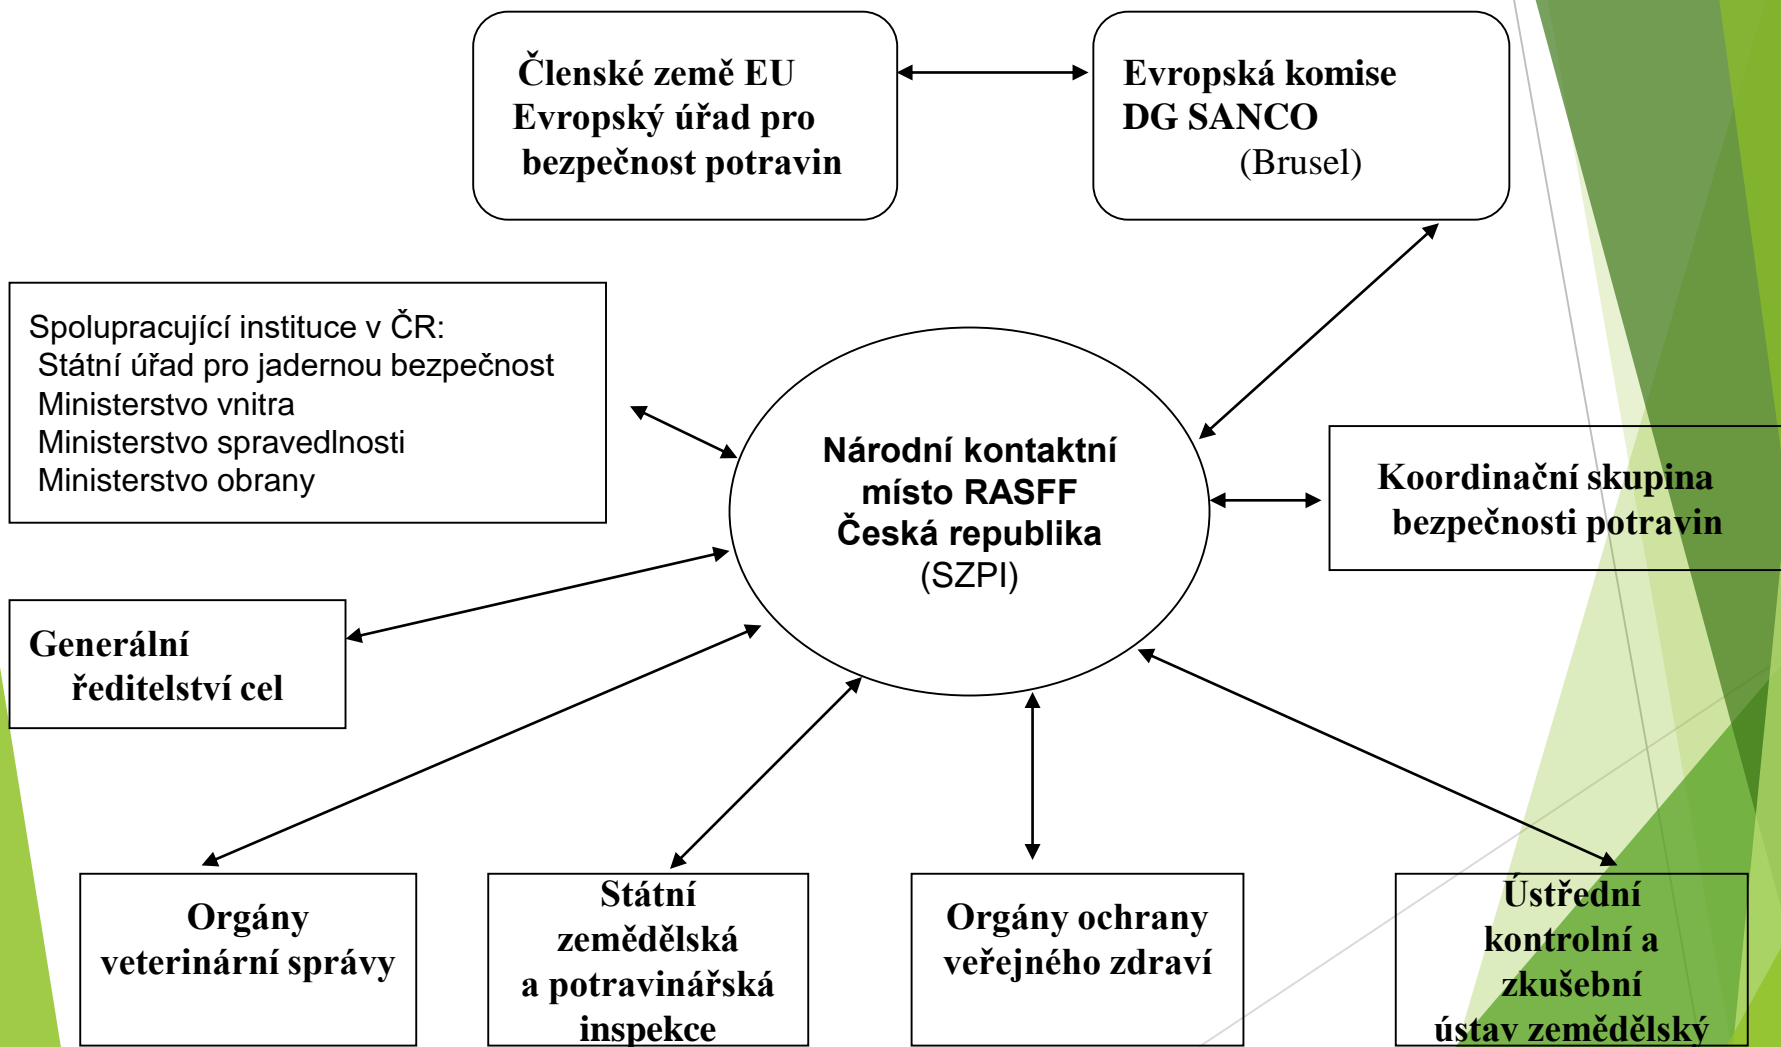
Členské země EU
Evropský úřad pro
bezpečnost potravin

Evropská komise
DG SANCO
(Brusel)

Spolupracující instituce v ČR:
Státní úřad pro jadernou bezpečnost
Ministerstvo vnitra
Ministerstvo spravedlnosti
Ministerstvo obrany

Národní kontaktní
místo RASFF
Česká republika
(SZPI)

Koordinační skupina
bezpečnosti potravin

Generální
ředitelství cel

Orgány
veterinární správy

Státní
zemědělská
a potravinářská
inspekce

Orgány ochrany
veřejného zdraví

Ústřední
kontrolní a
zkušební
ústav zemědělský